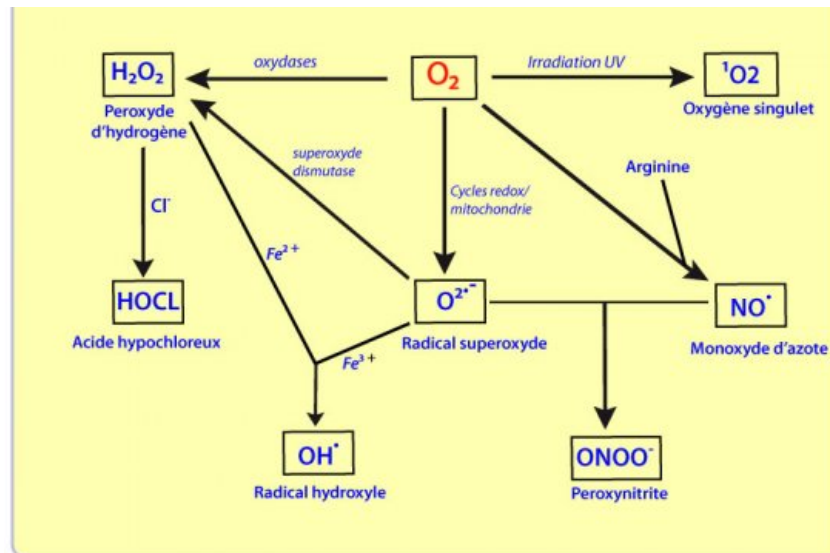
$H_2O_2$

Peroxyde d'hydrogène

oxydases

$O_2$

Irradiation UV

$^1O2$

Oxygène singulet

superoxyde dismutase

Cycles redox/ mitochondrie

Arginine

$Cl^-$

$Fe^{2+}$

HOCL

Acide hypochloreux

$O^{2\bullet-}$

Radical superoxyde

$NO^\bullet$

Monoxyde d'azote

$Fe^{3+}$

$OH^\bullet$

Radical hydroxyle

$ONOO^-$

Peroxynitrite